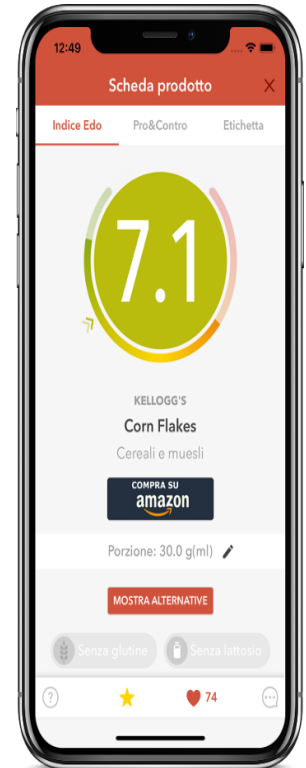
12:49

Scheda prodotto

X

Indice Edo

Pro&Contro

Etichetta

7.1

KELLOGG'S

Corn Flakes

Cereali e muesli

COMPRA SU amazon

Porzione: 30.0 g(ml)

MOSTRA ALTERNATIVE

Senza glutine

Senza lattosio

?

74